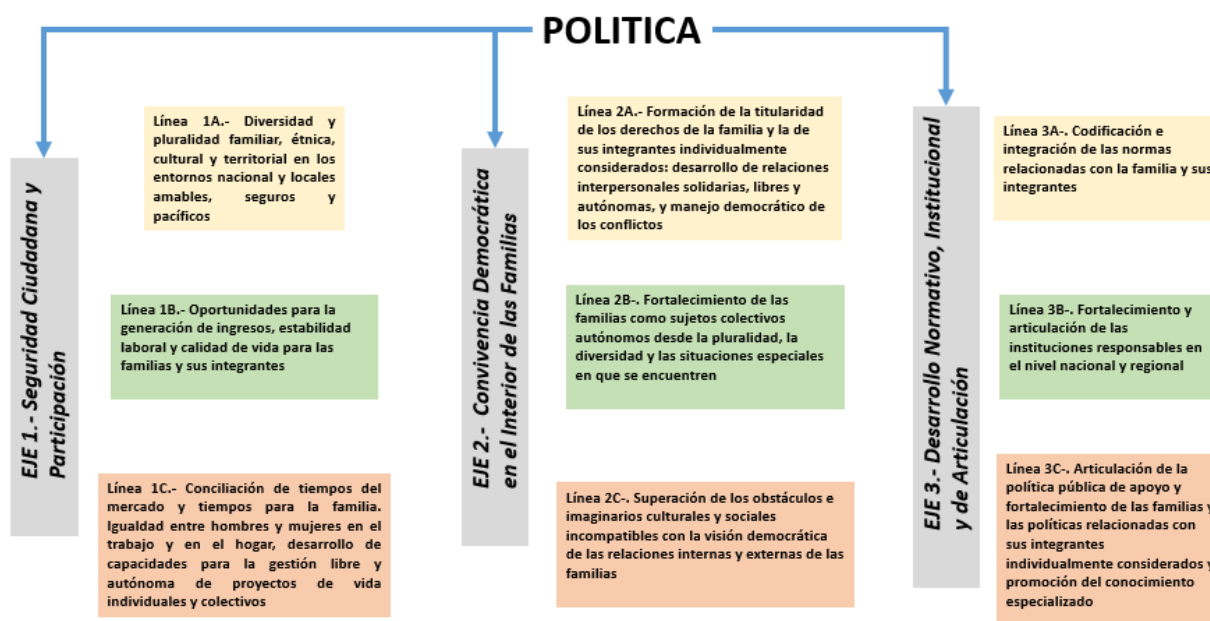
POLITICA

EJE 1.- Seguridad Ciudadana y Participación

Línea 1A.- Diversidad y pluralidad familiar, étnica, cultural y territorial en los entornos nacional y locales amables, seguros y pacíficos

Línea 1B.- Oportunidades para la generación de ingresos, estabilidad laboral y calidad de vida para las familias y sus integrantes

Línea 1C.- Conciliación de tiempos del mercado y tiempos para la familia. Igualdad entre hombres y mujeres en el trabajo y en el hogar, desarrollo de capacidades para la gestión libre y autónoma de proyectos de vida individuales y colectivos

EJE 2.- Convivencia Democrática en el Interior de las Familias

Línea 2A.- Formación de la titularidad de los derechos de la familia y la de sus integrantes individualmente considerados: desarrollo de relaciones interpersonales solidarias, libres y autónomas, y manejo democrático de los conflictos

Línea 2B-. Fortalecimiento de las familias como sujetos colectivos autónomos desde la pluralidad, la diversidad y las situaciones especiales en que se encuentren

Línea 2C-. Superación de los obstáculos e imaginarios culturales y sociales incompatibles con la visión democrática de las relaciones internas y externas de las familias

EJE 3.- Desarrollo Normativo, Institucional y de Articulación

Línea 3A-. Codificación e integración de las normas relacionadas con la familia y sus integrantes

Línea 3B-. Fortalecimiento y articulación de las instituciones responsables en el nivel nacional y regional

Línea 3C-. Articulación de la política pública de apoyo y fortalecimiento de las familias y las políticas relacionadas con sus integrantes individualmente considerados y promoción del conocimiento especializado